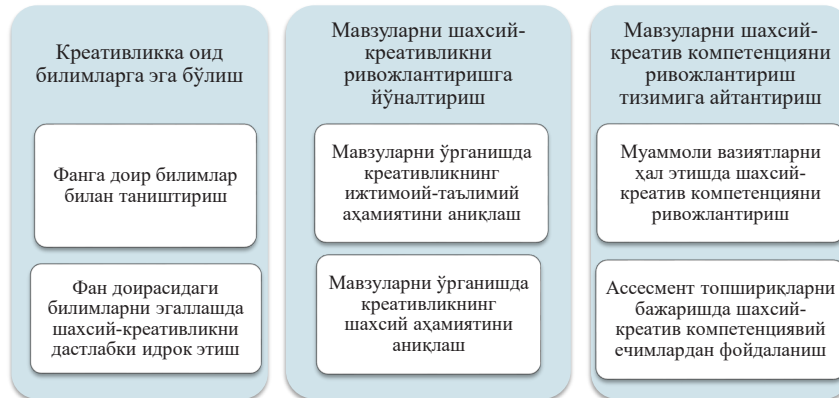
Креативликка оид билимларга эга бўлиш

Фанга доир билимлар билан таништириш

Фан доирасидаги билимларни эгаллашда шахсий-креативликни дастлабки идрок этиш

Мавзуларни шахсий-креативликни ривожлантиришга йўналтириш

Мавзуларни ўрганишда креативликнинг ижтимоий-таълимий аҳамиятини аниқлаш

Мавзуларни ўрганишда креативликнинг шахсий аҳамиятини аниқлаш

Мавзуларни шахсий-креатив компетенцияни ривожлантириш тизимига айтантириш

Муаммоли вазиятларни ҳал этишда шахсий-креатив компетенцияни ривожлантириш

Ассесмент топшириқларни бажаришда шахсий-креатив компетенциявий ечимлардан фойдаланиш